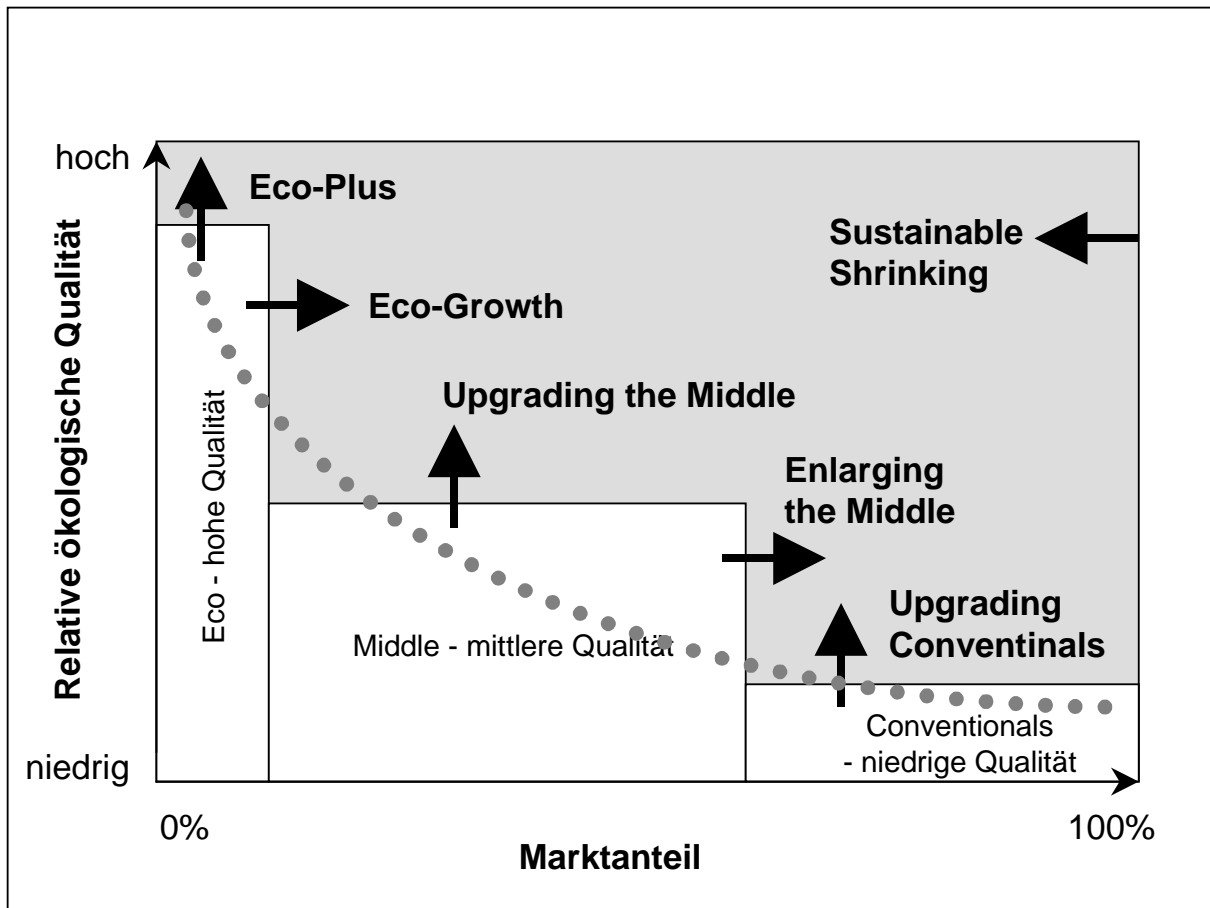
Relative ökologische Qualität

hoch

niedrig

Eco-Plus

Sustainable Shrinking

Eco-Growth

Upgrading the Middle

Enlarging the Middle

Upgrading Conventinals

Eco - hohe Qualität

Middle - mittlere Qualität

Conventionals - niedrige Qualität

0%

100%

Marktanteil